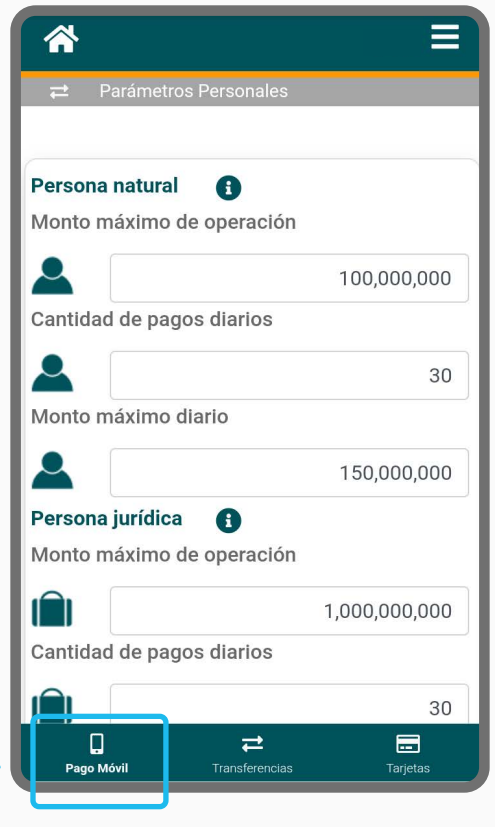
Parámetros Personales

Persona natural

Monto máximo de operación

100,000,000

Cantidad de pagos diarios

30

Monto máximo diario

150,000,000

Persona jurídica

Monto máximo de operación

1,000,000,000

Cantidad de pagos diarios

30

Pago Móvil

Transferencias

Tarjetas